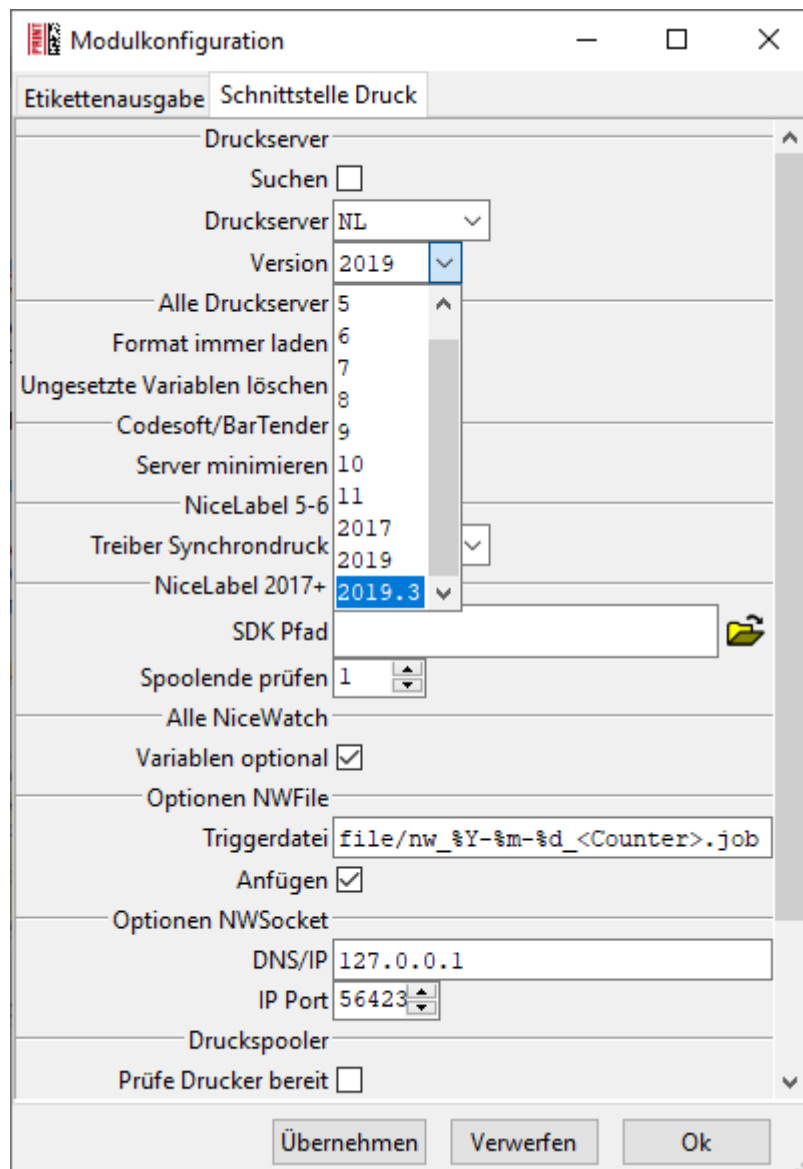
Modulkonfiguration

Etikettenausgabe | Schnittstelle Druck

Druckserver

Suchen

Druckserver NL

Version 2019

5
6
7
8
9
10
11
2017
2019
2019.3

Alle Druckserver

Format immer laden

Ungesetzte Variablen löschen

Codesoft/BarTender

Server minimieren

NiceLabel 5-6

Treiber Synchrondruck

NiceLabel 2017+

SDK Pfad

Spoolende prüfen 1

Alle NiceWatch

Variablen optional

Optionen NWFile

Triggerdatei file/nw_%Y-%m-%d_<Counter>.job

Anfügen

Optionen NWSocket

DNS/IP 127.0.0.1

IP Port 56423

Druckspooler

Prüfe Drucker bereit

Übernehmen | Verwerfen | Ok